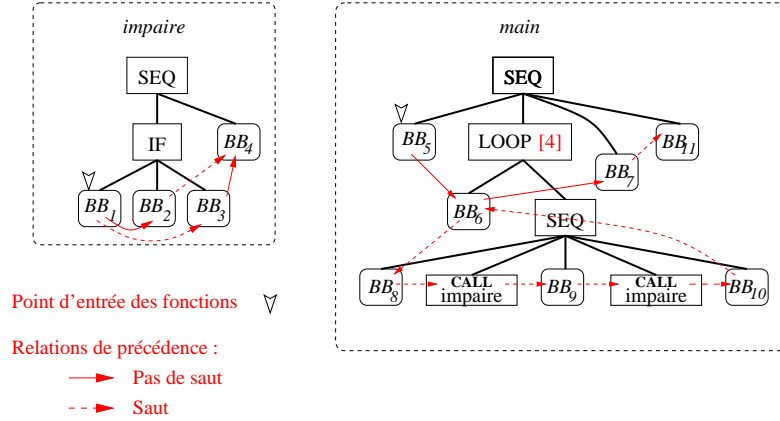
impaire

SEQ

IF

$BB_4$

$BB_1$ $BB_2$ $BB_3$

main

SEQ

$BB_5$

LOOP [4]

$BB_{11}$

$BB_7$

$BB_6$

SEQ

$BB_8$

CALL impaire

$BB_9$

CALL impaire

$BB_{10}$

Point d'entrée des fonctions

Relations de précédence :

Pas de saut

Saut